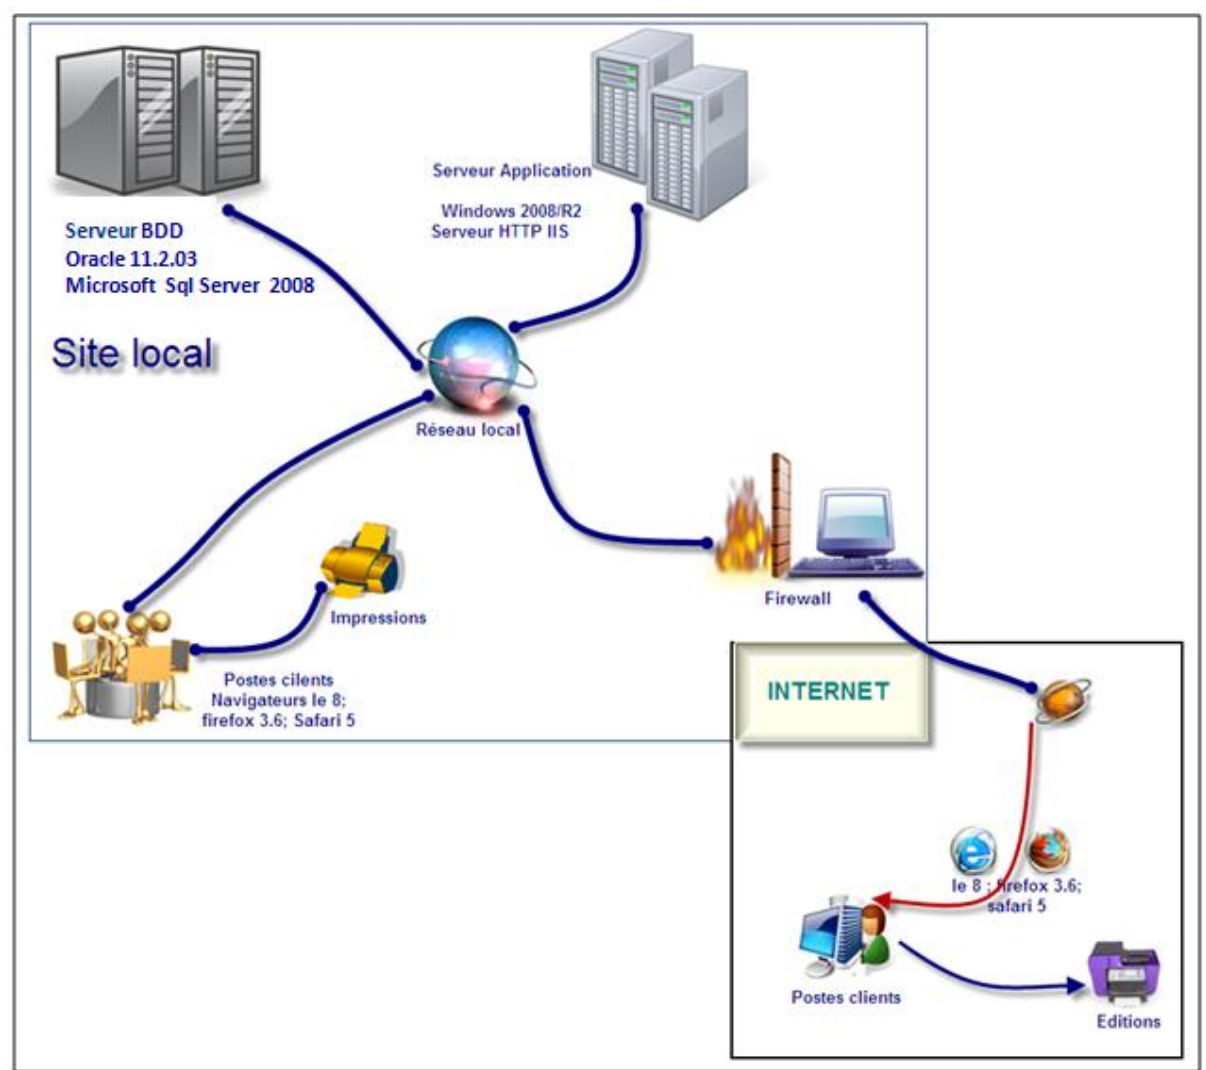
Serveur BDD
Oracle 11.2.03
Microsoft Sql Server 2008

Serveur Application

Windows 2008/R2
Serveur HTTP IIS

Site local

Réseau local

Firewall

Impressions

Postes cilents
Navigateurs le 8;
firefox 3.6; Safari 5

INTERNET

le 8 ; firefox 3.6;
safari 5

Postes clients

Editions